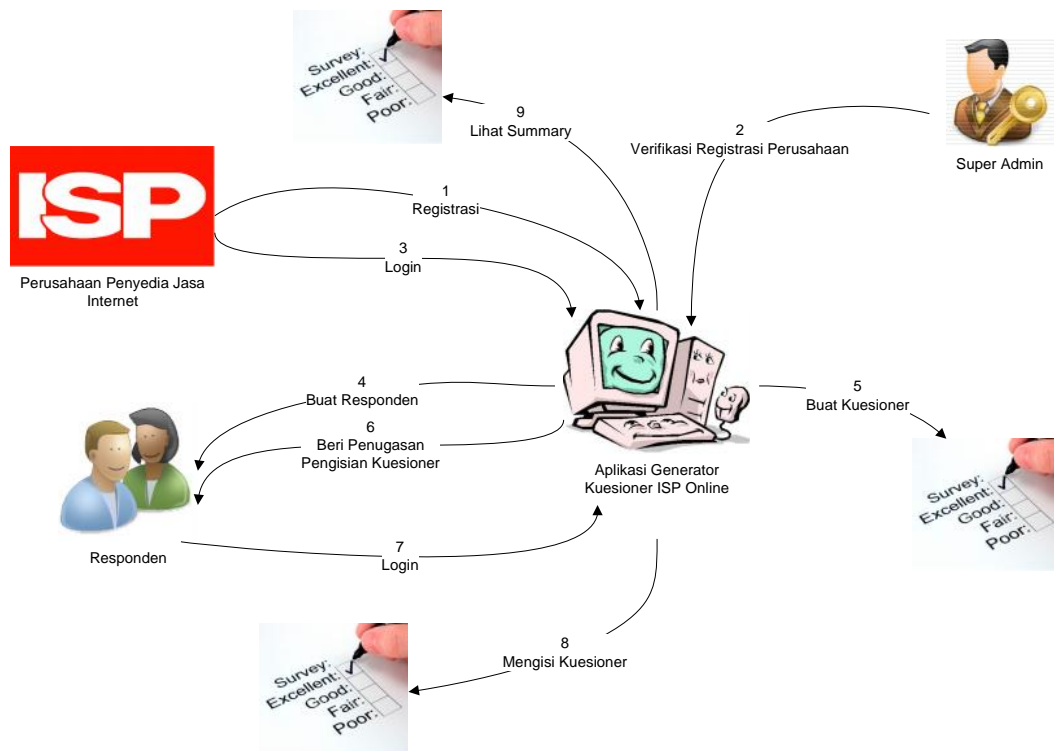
Survey:
Excellent:
Good:
Fair:
Poor:

9
Lihat Summary

2
Verifikasi Registrasi Perusahaan

Super Admin

ISP

Perusahaan Penyedia Jasa Internet

1
Registrasi

3
Login

4
Buat Responden

6
Beri Penugasan Pengisian Kuesioner

5
Buat Kuesioner

Aplikasi Generator Kuesioner ISP Online

Survey:
Excellent:
Good:
Fair:
Poor:

Responden

7
Login

8
Mengisi Kuesioner

Survey:
Excellent:
Good:
Fair:
Poor: